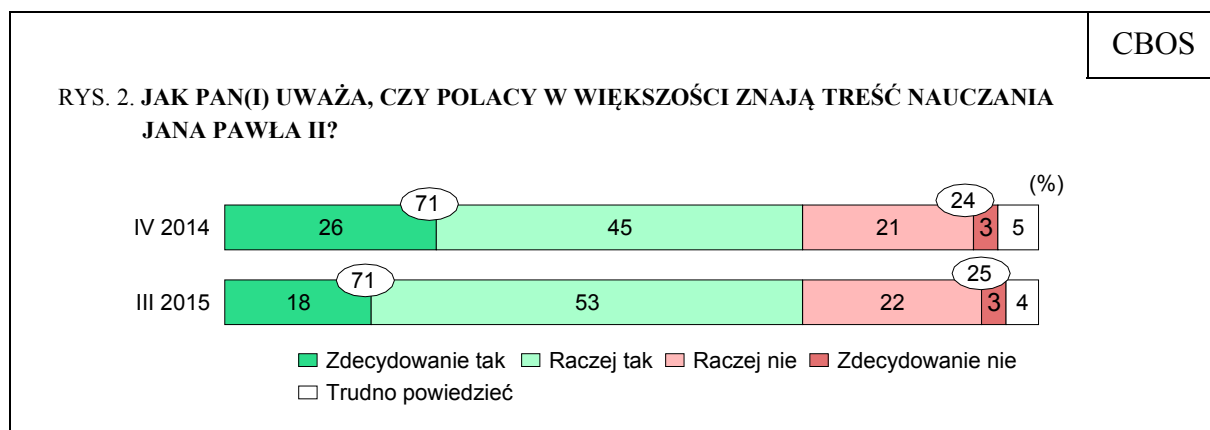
CBOS

RYS. 2. **JAK PAN(I) UWAŻA, CZY POLACY W WIĘKSZOŚCI ZNAJĄ TREŚĆ NAUCZANIA JANA PAWŁA II?**

(%)

| | Zdecydowanie tak | Raczej tak | Raczej nie | Zdecydowanie nie | Trudno powiedzieć |
|---|---|---|---|---|---|
| IV 2014 | 26 | 45 | 21 | 3 | 5 |
| III 2015 | 18 | 53 | 22 | 3 | 4 |

IV 2014: 71, 24
III 2015: 71, 25

Zdecydowanie tak, Raczej tak, Raczej nie, Zdecydowanie nie, Trudno powiedzieć